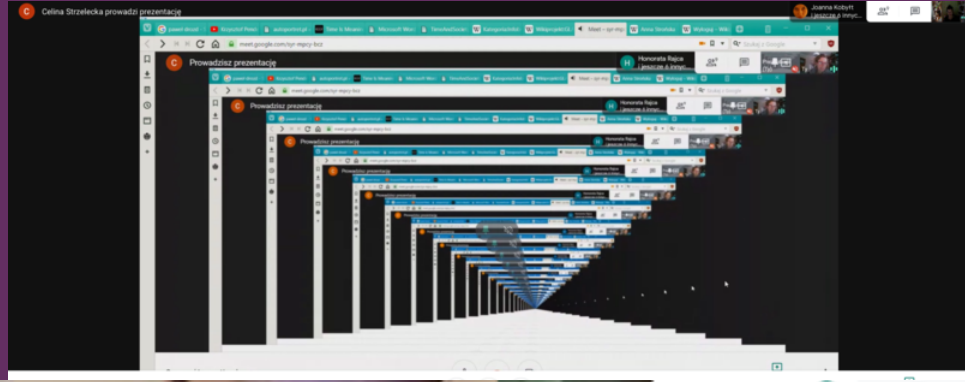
Celina Strzelecka prowadzi prezentację

Joanna Kobyłt i jeszcze 4 innych

meet.google.com/syr-mgvy-bcz

Prowadzisz prezentację

Honorata Rajca i jeszcze 4 innych

Prowadzisz prezentację

Honorata Rajca i jeszcze 4 innych

Prowadzisz prezentację

Prowadzisz prezentację